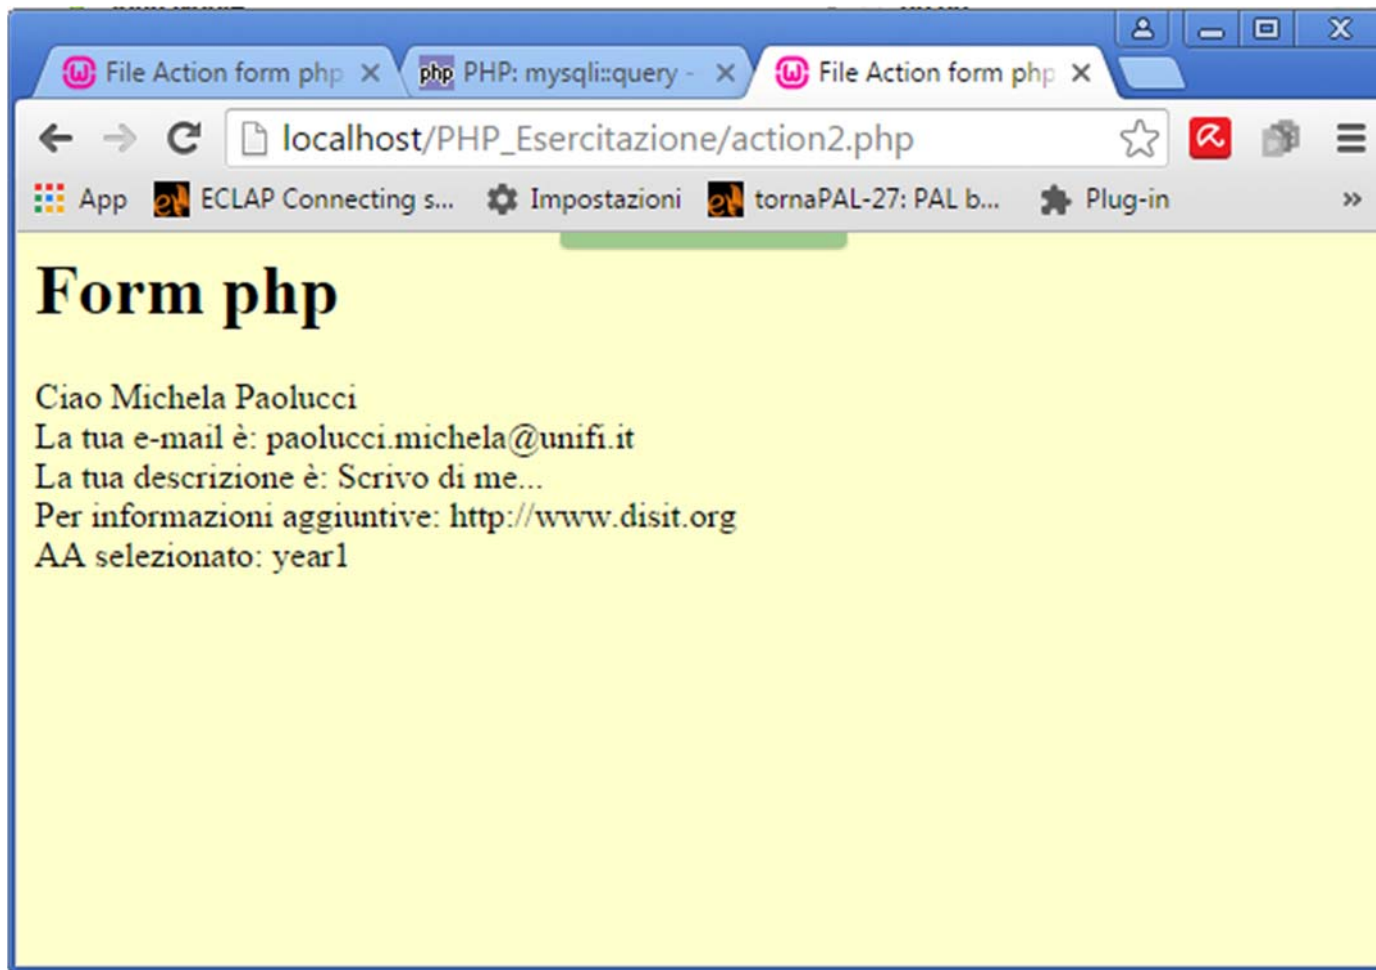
File Action form php ×
php PHP: mysqli::query - ×
File Action form php ×

localhost/PHP_Esercitazione/action2.php

App ECLAP Connecting s... Impostazioni tornaPAL-27: PAL b... Plug-in »

# Form php

Ciao Michela Paolucci
La tua e-mail è: paolucci.michela@unifi.it
La tua descrizione è: Scrivo di me...
Per informazioni aggiuntive: http://www.disit.org
AA selezionato: year1